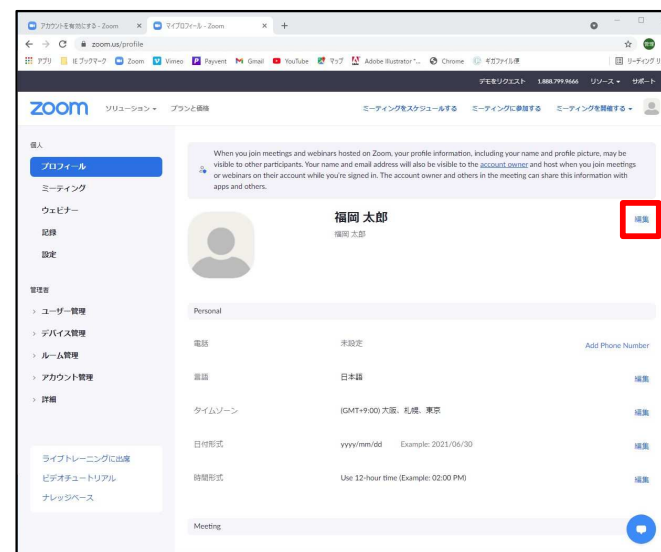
アカウントを有効にする - Zoom × マイプロフィール - Zoom × +

zoom.us/profile

アプリ IE ブックマーク Zoom Vimeo Payvent Gmail YouTube マップ Adobe Illustrator ... Chrome ギガファイル便 リーディングリスト

デモをリクエスト 1.888.799.9666 リソース サポート

zoom ソリューション プランと価格 ミーティングをスケジュールする ミーティングに参加する ミーティングを開催する

個人

プロフィール

ミーティング

ウェビナー

記録

設定

管理者

ユーザー管理

デバイス管理

ルーム管理

アカウント管理

詳細

ライブトレーニングに出席

ビデオチュートリアル

ナレッジベース

When you join meetings and webinars hosted on Zoom, your profile information, including your name and profile picture, may be visible to other participants. Your name and email address will also be visible to the account owner and host when you join meetings or webinars on their account while you're signed in. The account owner and others in the meeting can share this information with apps and others.

福岡 太郎
福岡 太郎

編集

Personal

| | | |
|---|---|---|
| 電話 | 未設定 | Add Phone Number |
| 言語 | 日本語 | 編集 |
| タイムゾーン | (GMT+9:00) 大阪、札幌、東京 | 編集 |
| 日付形式 | yyyy/mm/dd Example: 2021/06/30 | 編集 |
| 時間形式 | Use 12-hour time (Example: 02:00 PM) | 編集 |

Meeting